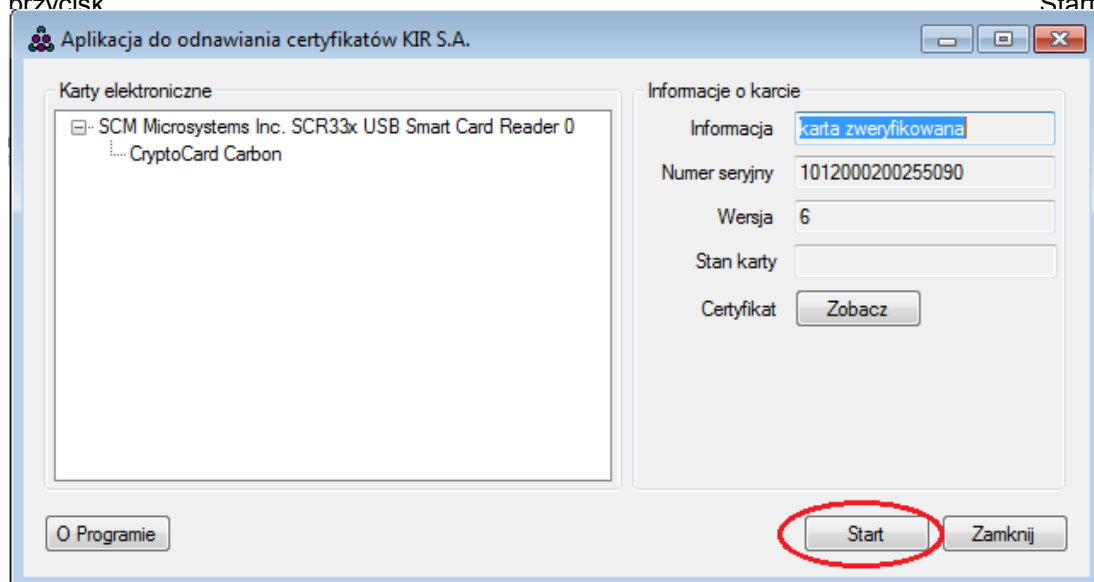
przycisk Start

Aplikacja do odnawiania certyfikatów KIR S.A.

Karty elektroniczne

SCM Microsystems Inc. SCR33x USB Smart Card Reader 0

CryptoCard Carbon

Informacje o karcie

Informacja karta zweryfikowana

Numer seryjny 1012000200255090

Wersja 6

Stan karty

Certyfikat Zobacz

O Programie

Start

Zamknij